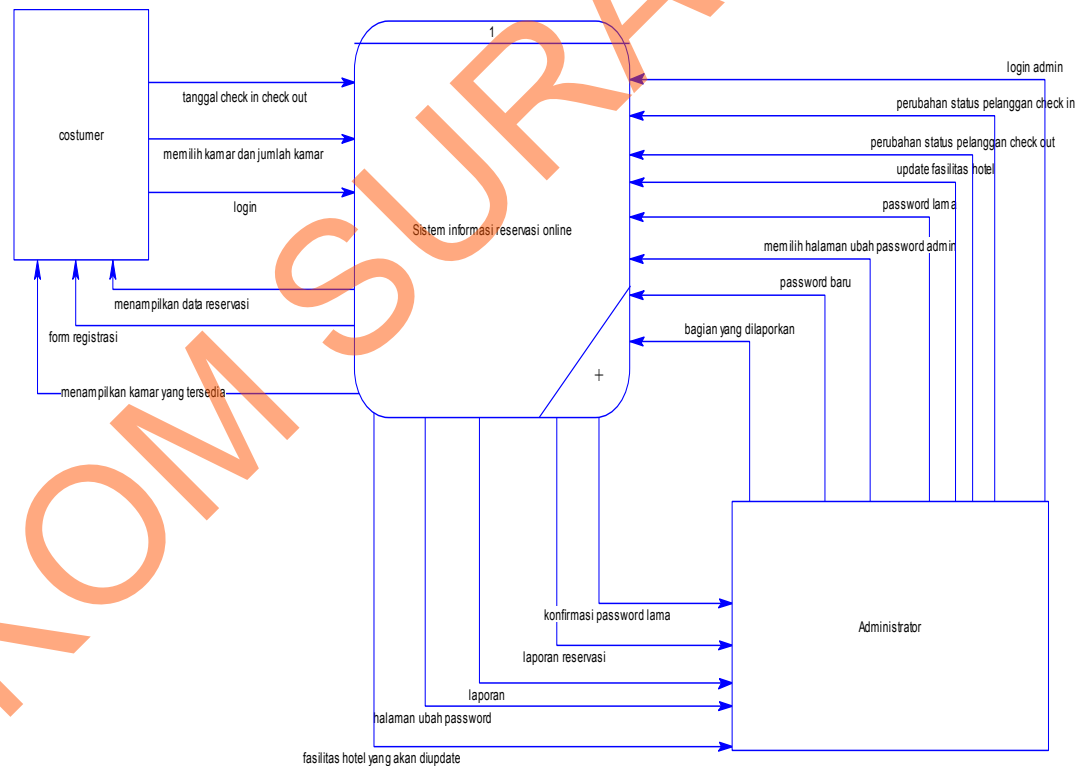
costumer

1

Sistem informasi reservasi online

tanggal check in check out

memilih kamar dan jumlah kamar

login

menampilkan data reservasi

form registrasi

menampilkan kamar yang tersedia

login admin

perubahan status pelanggan check in

perubahan status pelanggan check out

update fasilitas hotel

password lama

memilih halaman ubah password admin

password baru

bagian yang dilaporkan

+

Administrator

konfirmasi password lama

laporan reservasi

laporan

halaman ubah password

fasilitas hotel yang akan diupdate

STIKOM SURA